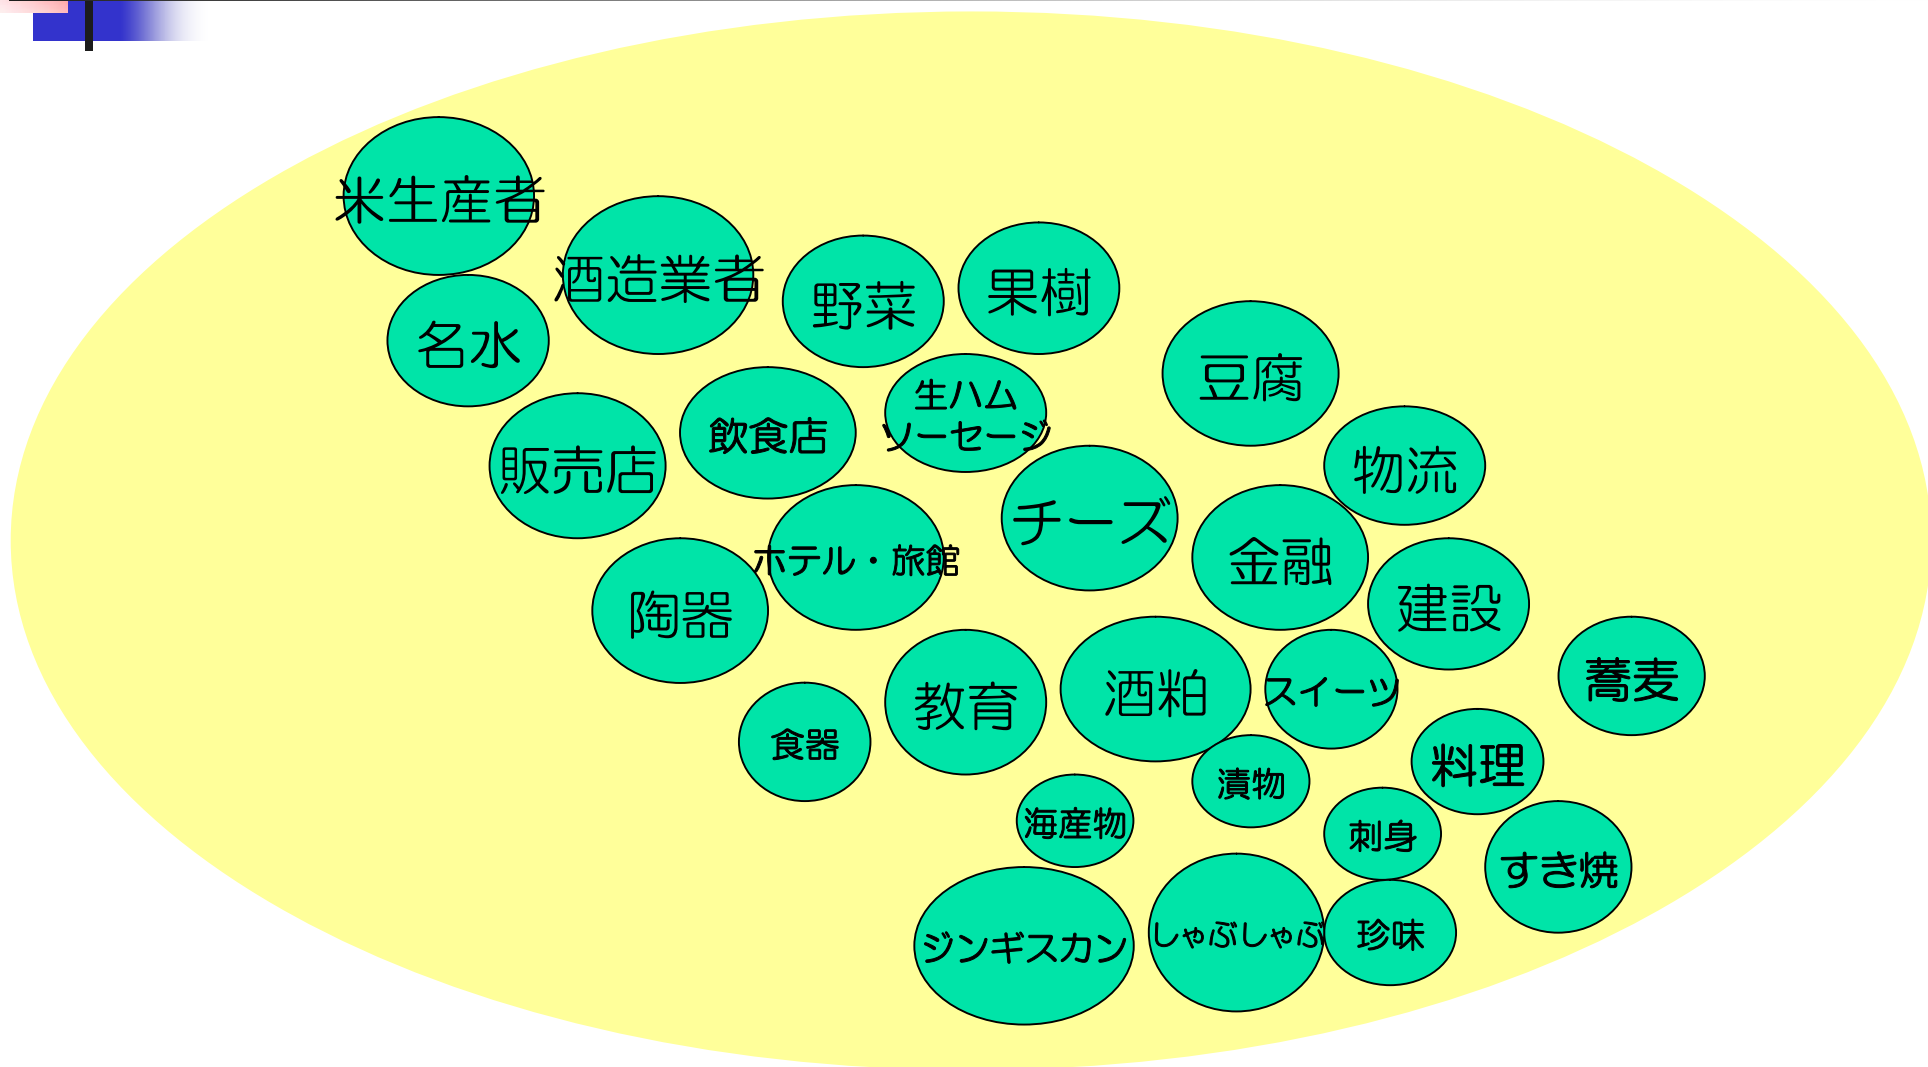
米生産者

酒造業者

野菜

果樹

名水

豆腐

生ハム ソーセージ

飲食店

販売店

物流

チーズ

金融

ホテル・旅館

陶器

建設

蕎麦

教育

酒粕

スイーツ

食器

料理

漬物

海産物

刺身

すき焼

ジンギスカン

しゃぶしゃぶ

珍味